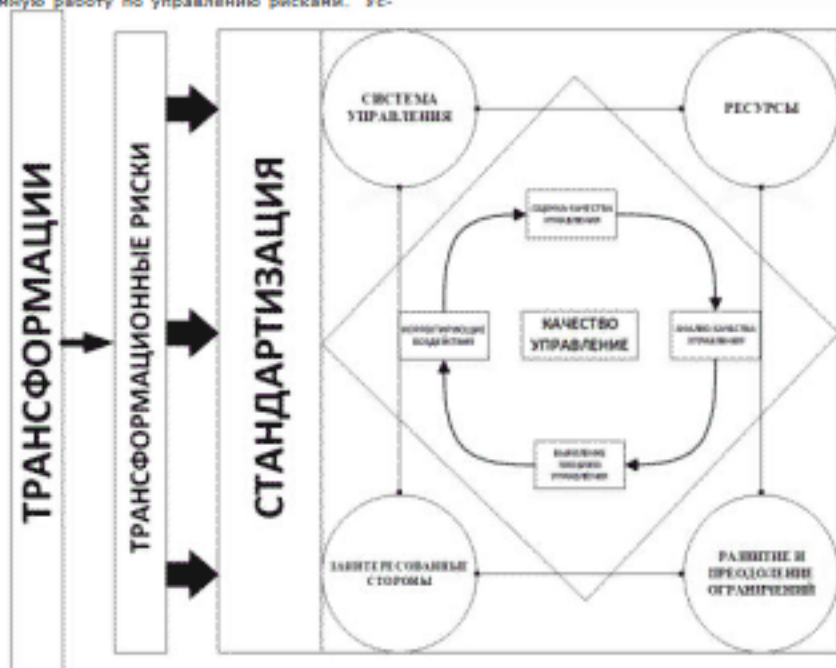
мную работу по управлению рисками. Ус-

ТРАНСФОРМАЦИИ

ТРАНСФОРМАЦИОННЫЕ РИСКИ

СТАНДАРТИЗАЦИЯ

СИСТЕМА УПРАВЛЕНИЯ

РЕСУРСЫ

ОЦЕНКА КАЧЕСТВА УПРАВЛЕНИЯ

КОРРЕКТИРУЮЩИЕ ВОЗДЕЙСТВИЯ

КАЧЕСТВО УПРАВЛЕНИЕ

АНАЛИЗ КАЧЕСТВА УПРАВЛЕНИЯ

ВЫЯВЛЕНИЕ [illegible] УПРАВЛЕНИЯ

ЗАИНТЕРЕСОВАННЫЕ СТОРОНЫ

РАЗВИТИЕ И ПРЕОДОЛЕНИЕ ОГРАНИЧЕНИЙ